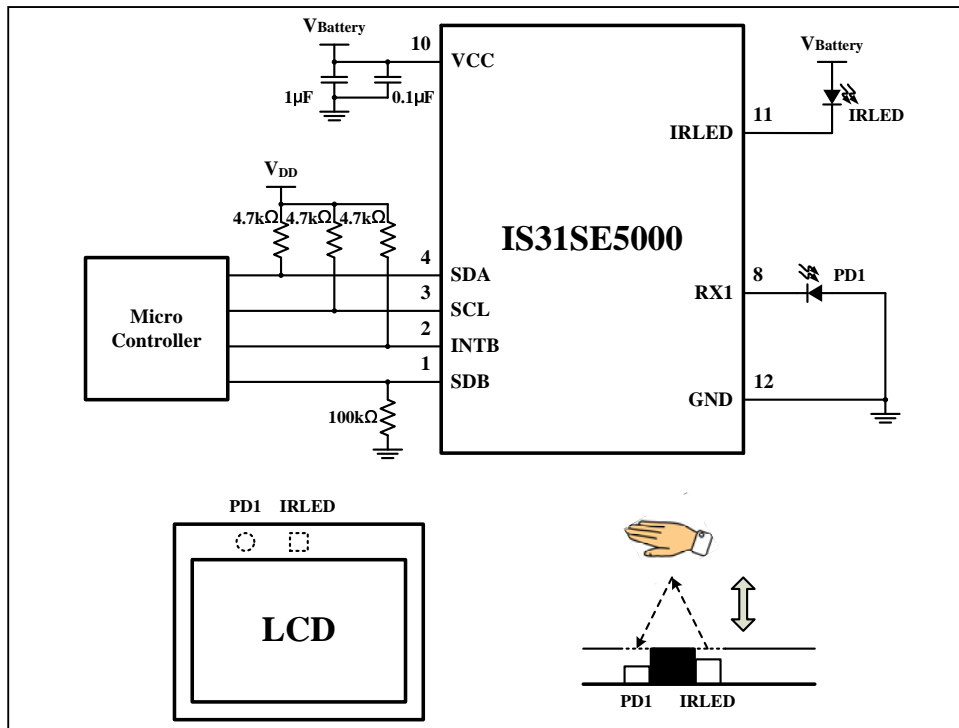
$V_{Battery}$

10

VCC

1μF

0.1μF

$V_{Battery}$

11

IRLED

IRLED

$V_{DD}$

4.7kΩ 4.7kΩ 4.7kΩ

IS31SE5000

4

SDA

3

SCL

2

INTB

1

SDB

Micro Controller

100kΩ

8

RX1

PD1

12

GND

PD1 IRLED

LCD

PD1 IRLED